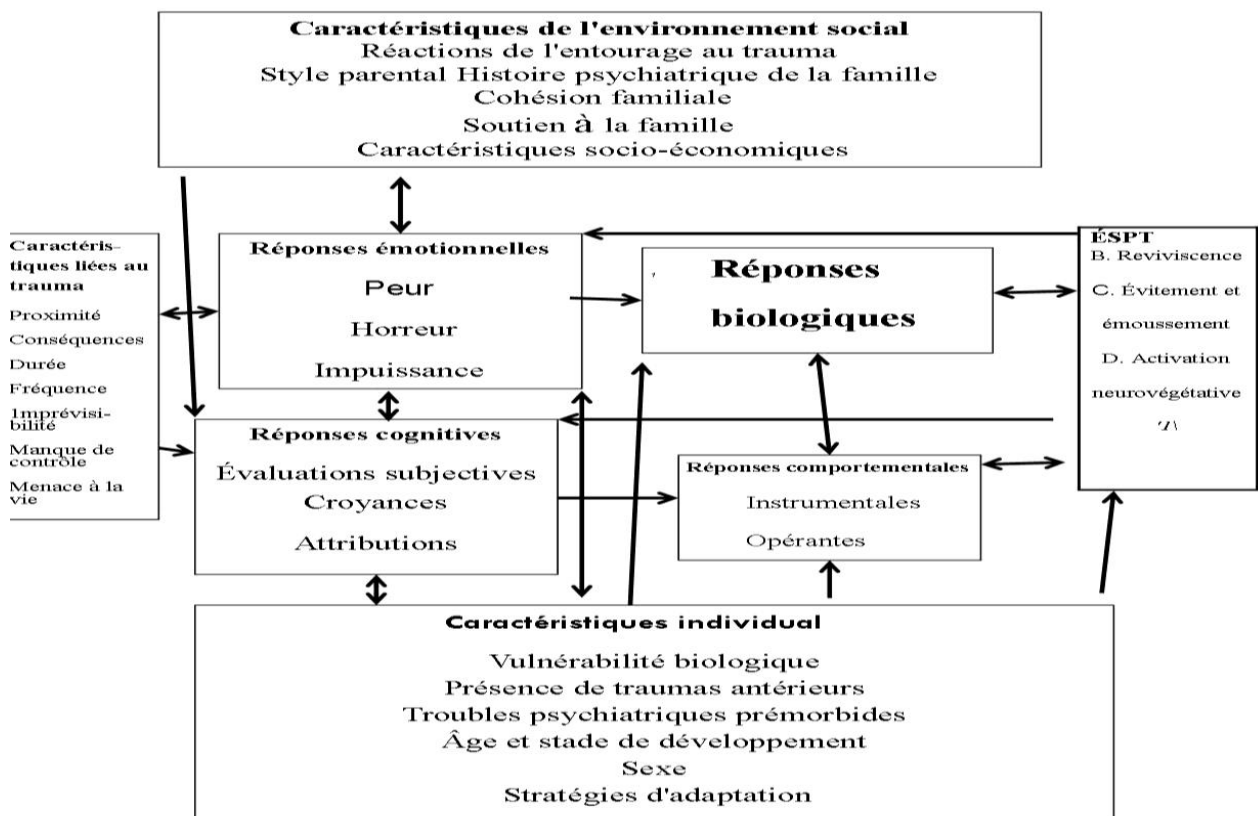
Caractéristiques de l'environnement social
Réactions de l'entourage au trauma
Style parental Histoire psychiatrique de la famille
Cohésion familiale
Soutien à la famille
Caractéristiques socio-économiques

Caractéristiques liées au trauma
Proximité
Conséquences
Durée
Fréquence
Imprévisibilité
Manque de contrôle
Menace à la vie

Réponses émotionnelles
Peur
Horreur
Impuissance

Réponses biologiques

ÉSPT
B. Reviviscence
C. Évitement et émoussement
D. Activation neurovégétative
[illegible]

Réponses cognitives
Évaluations subjectives
Croyances
Attributions

Réponses comportementales
Instrumentales
Opérantes

Caractéristiques individual
Vulnérabilité biologique
Présence de traumas antérieurs
Troubles psychiatriques prémorbides
Âge et stade de développement
Sexe
Stratégies d'adaptation